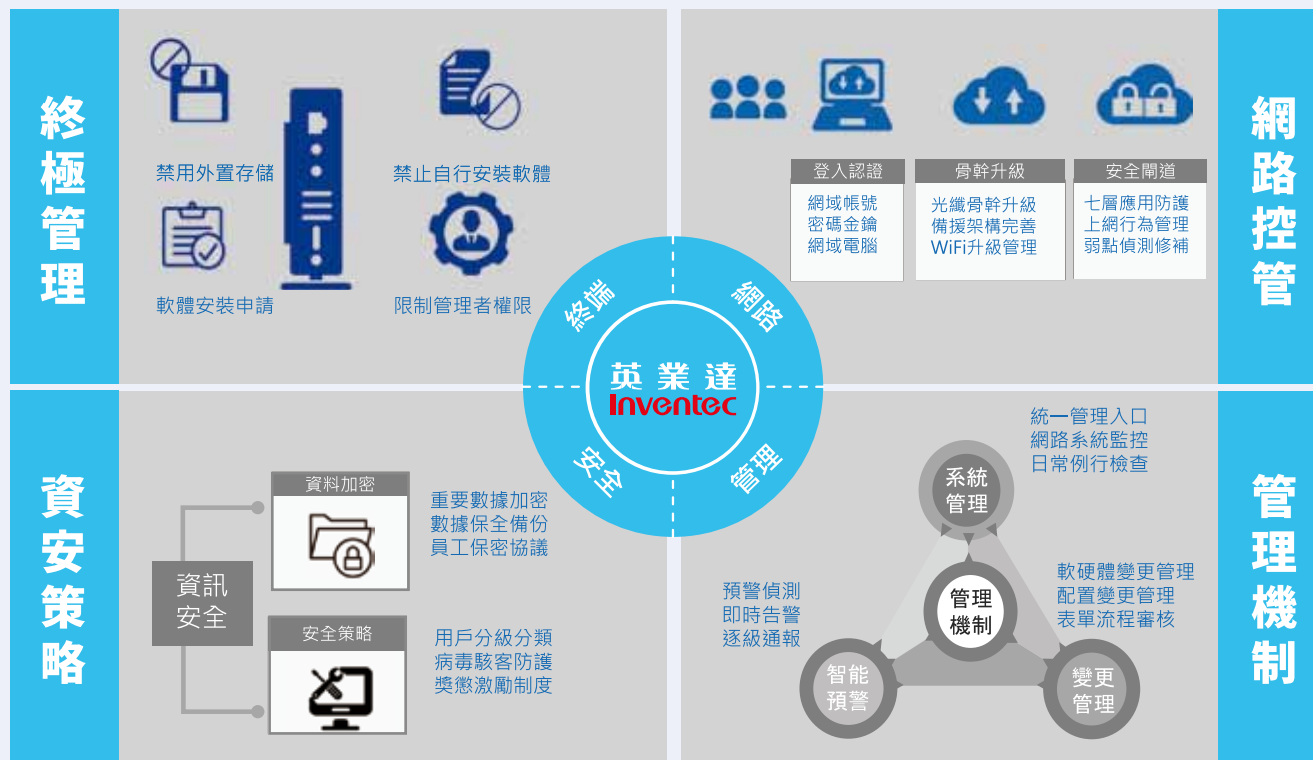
終極管理

禁用外置存儲

禁止自行安裝軟體

軟體安裝申請

限制管理者權限

網路控管

登入認證
網域帳號
密碼金鑰
網域電腦

骨幹升級
光纖骨幹升級
備援架構完善
WiFi升級管理

安全閘道
七層應用防護
上網行為管理
弱點偵測修補

終端

網路

英業達
Inventec

安全

管理

資安策略

資訊安全

資料加密
重要數據加密
數據保全備份
員工保密協議

安全策略
用戶分級分類
病毒駭客防護
獎懲激勵制度

管理機制

統一管理入口
網路系統監控
日常例行檢查

系統管理

軟硬體變更管理
配置變更管理
表單流程審核

預警偵測
即時告警
逐級通報

管理機制

智能預警

變更管理